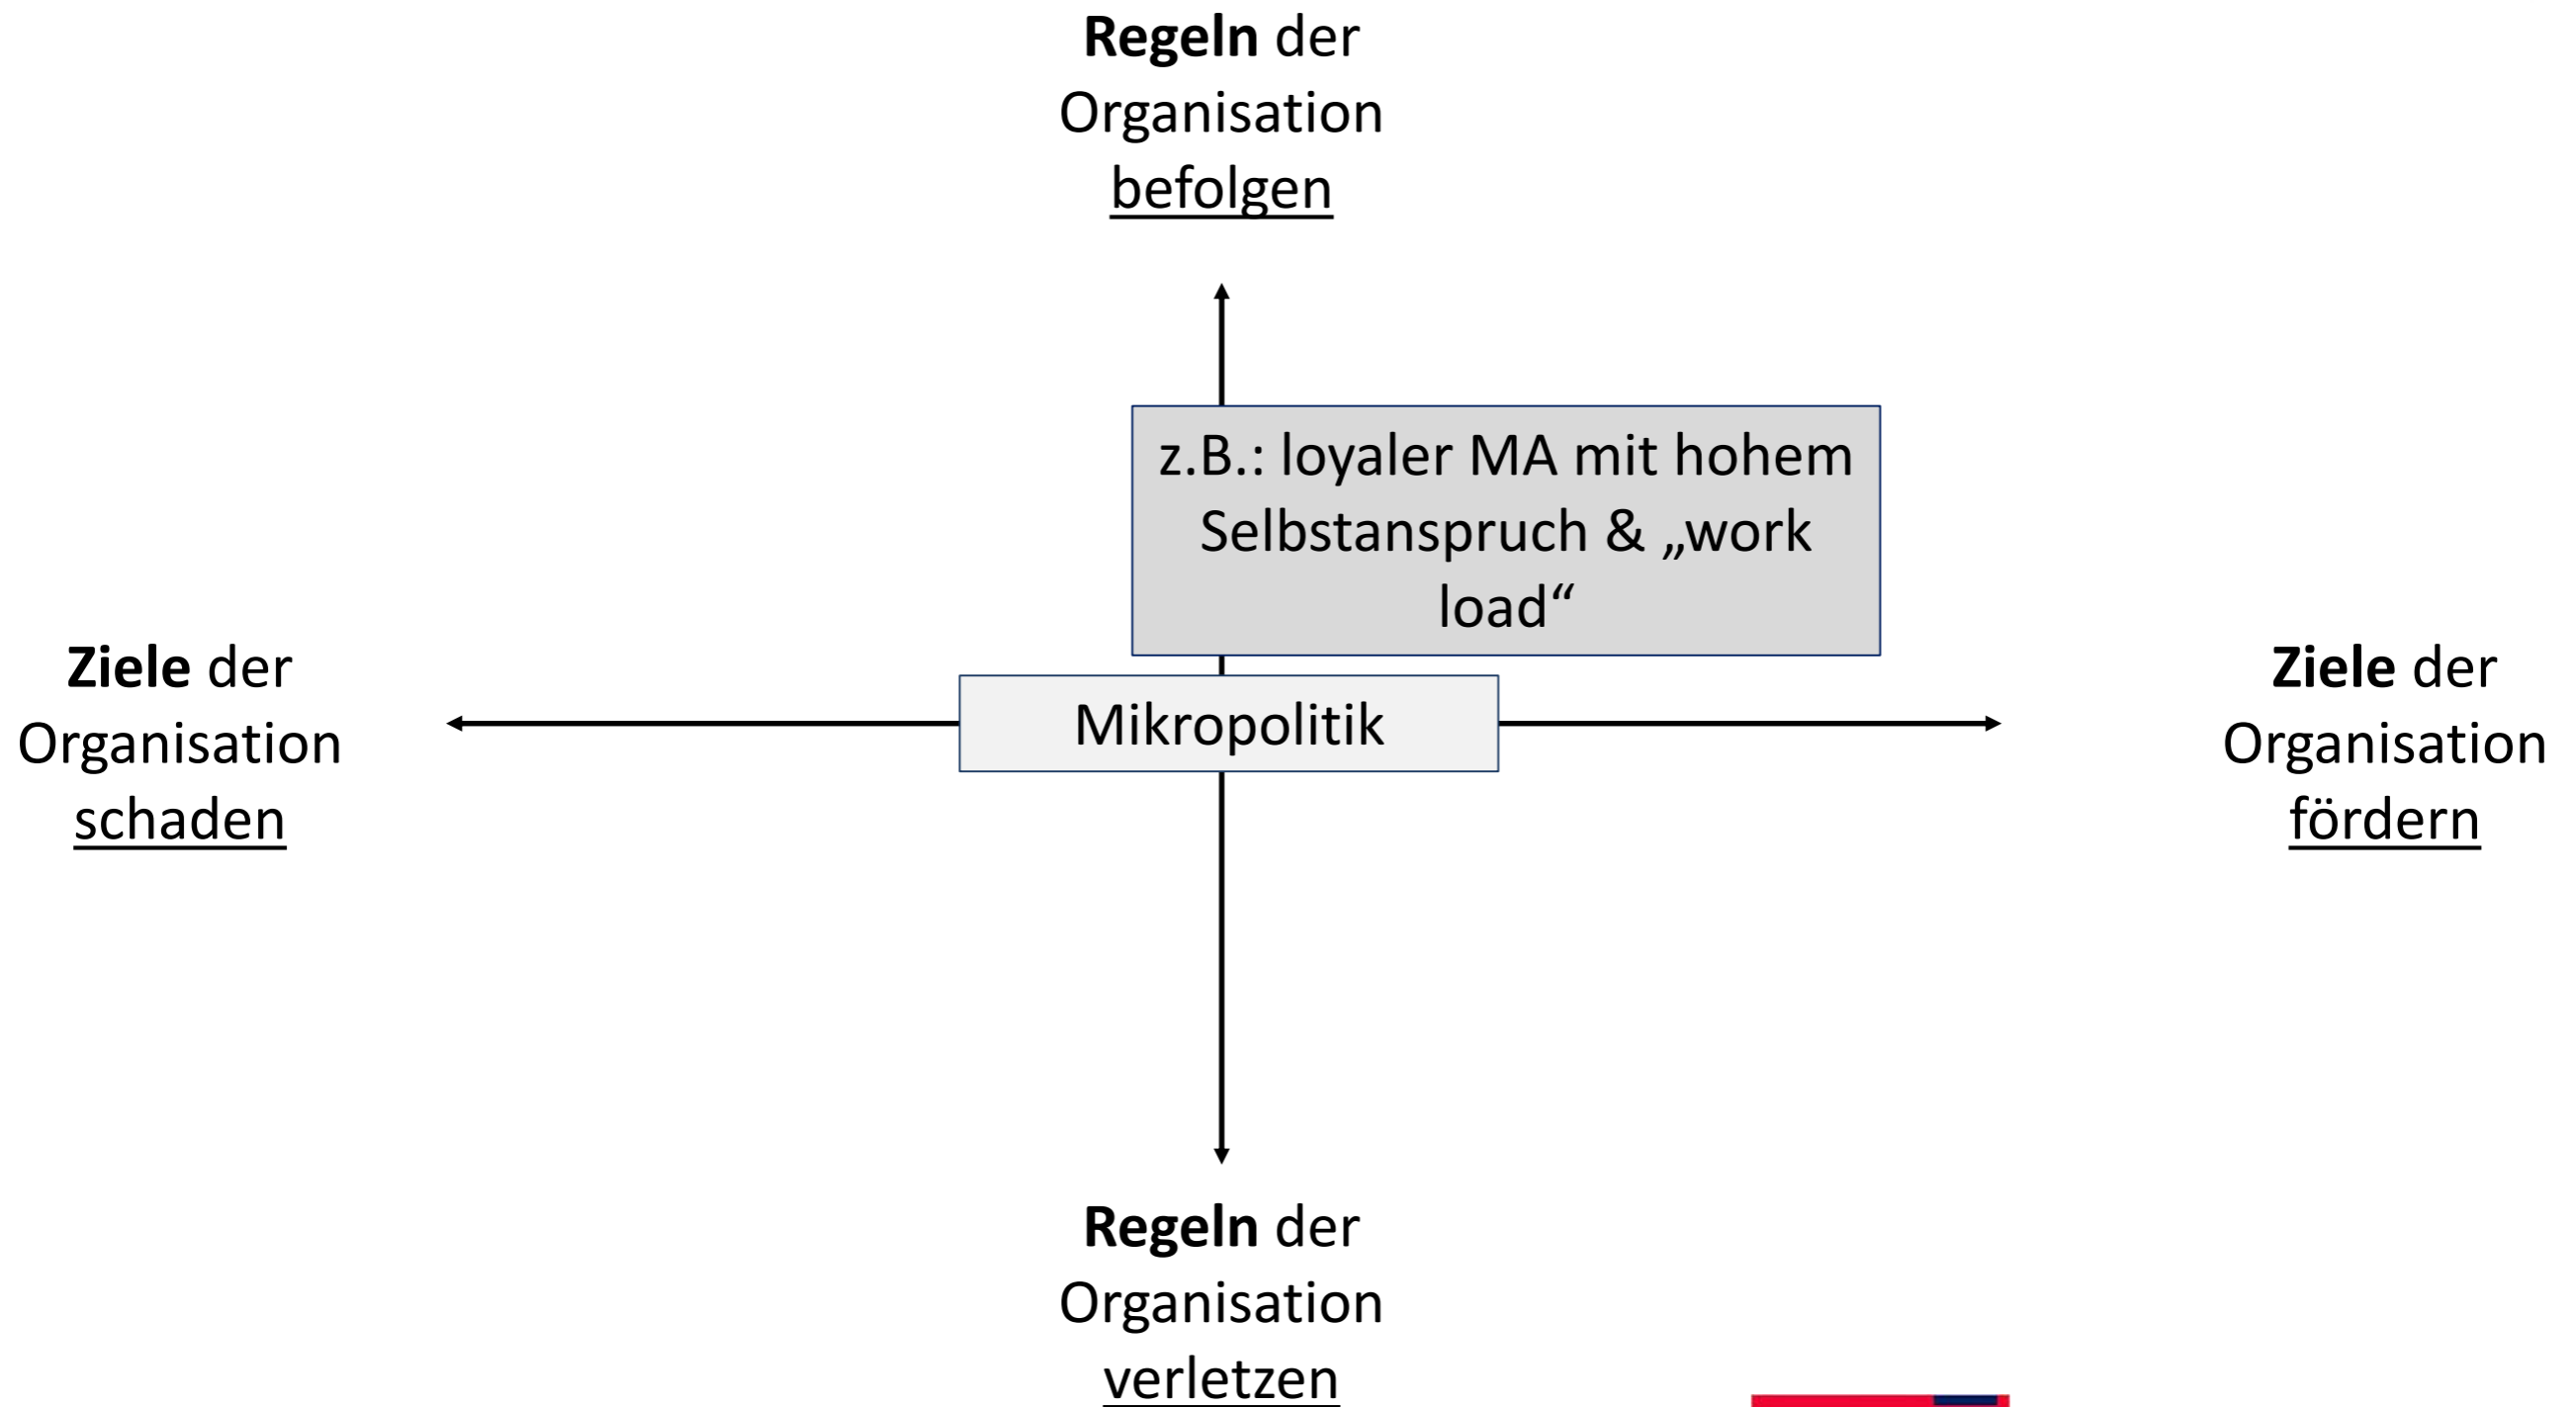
Regeln der Organisation befolgen

z.B.: loyaler MA mit hohem Selbstanspruch & „work load“

Ziele der Organisation schaden

Mikropolitik

Ziele der Organisation fördern

Regeln der Organisation verletzen